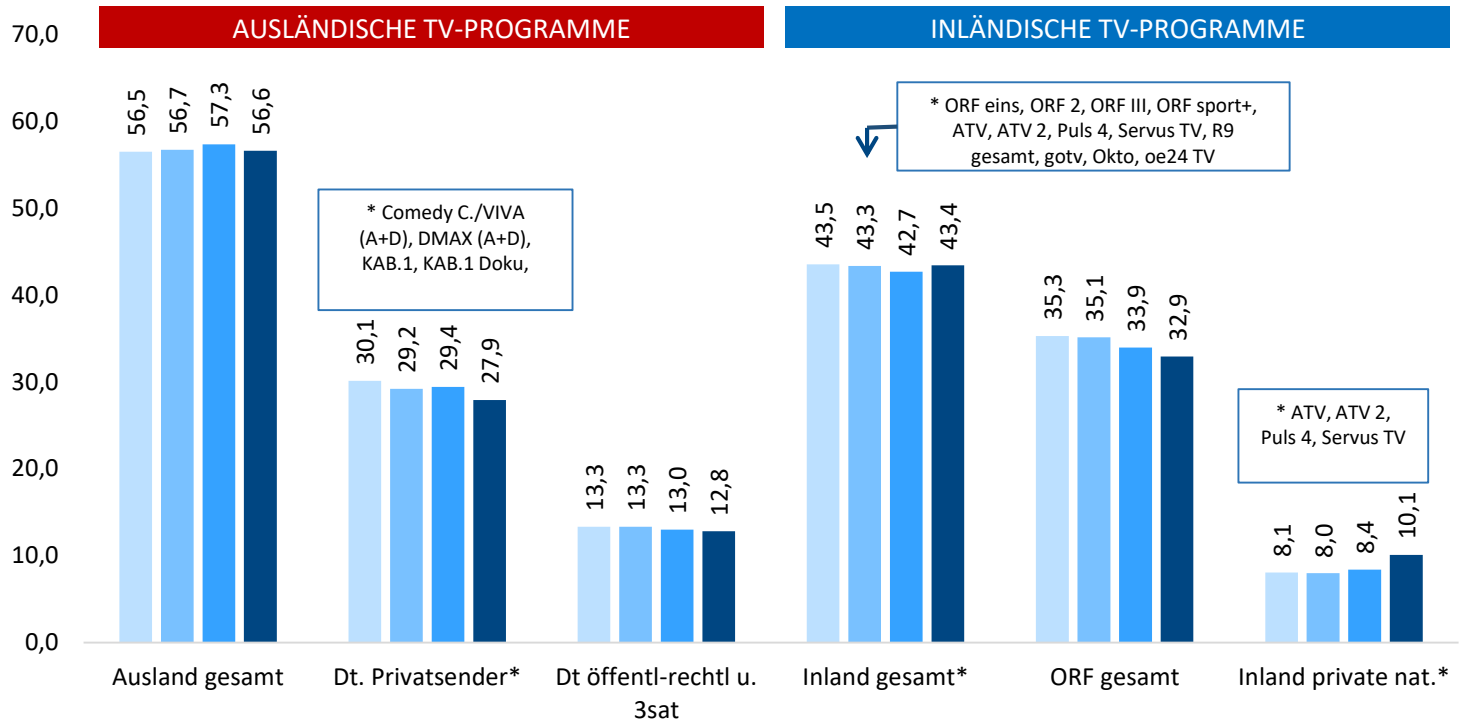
AUSLÄNDISCHE TV-PROGRAMME

INLÄNDISCHE TV-PROGRAMME

70,0
60,0
50,0
40,0
30,0
20,0
10,0
0,0

56,5 56,7 57,3 56,6

* Comedy C./VIVA (A+D), DMAX (A+D), KAB.1, KAB.1 Doku,

30,1 29,2 29,4 27,9

13,3 13,3 13,0 12,8

* ORF eins, ORF 2, ORF III, ORF sport+, ATV, ATV 2, Puls 4, Servus TV, R9 gesamt, gotv, Okto, oe24 TV

43,5 43,3 42,7 43,4

35,3 35,1 33,9 32,9

* ATV, ATV 2, Puls 4, Servus TV

8,1 8,0 8,4 10,1

Ausland gesamt

Dt. Privatsender*

Dt öffentl-rechtl u. 3sat

Inland gesamt*

ORF gesamt

Inland private nat.*